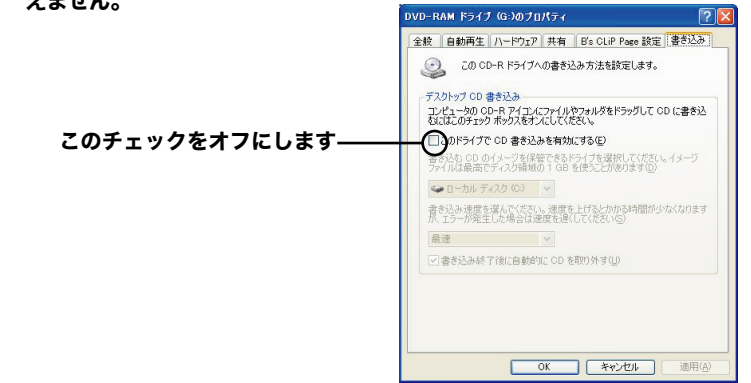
えません。

DVD-RAM ドライブ (G:)のプロパティ

全般 | 自動再生 | ハードウェア | 共有 | B's CLiP Page 設定 | 書き込み

この CD-R ドライブへの書き込み方法を設定します。

デスクトップ CD 書き込み

コンピュータの CD-R アイコンにファイルやフォルダをドラッグして CD に書き込むにはこのチェック ボックスをオンにしてください。

このチェックをオフにします

このドライブで CD 書き込みを有効にする(E)

書き込む CD のイメージを保管できるドライブを選択してください。イメージ ファイルは最高でディスク領域の 1 GB を使うことがあります(D)

ローカル ディスク (C:)

書き込み速度を選んでください。速度を上げるとかかる時間が少なくなりますが、エラーが発生した場合は速度を遅くしてください(S)

最速

書き込み終了後に自動的に CD を取り外す(U)

OK | キャンセル | 適用(A)